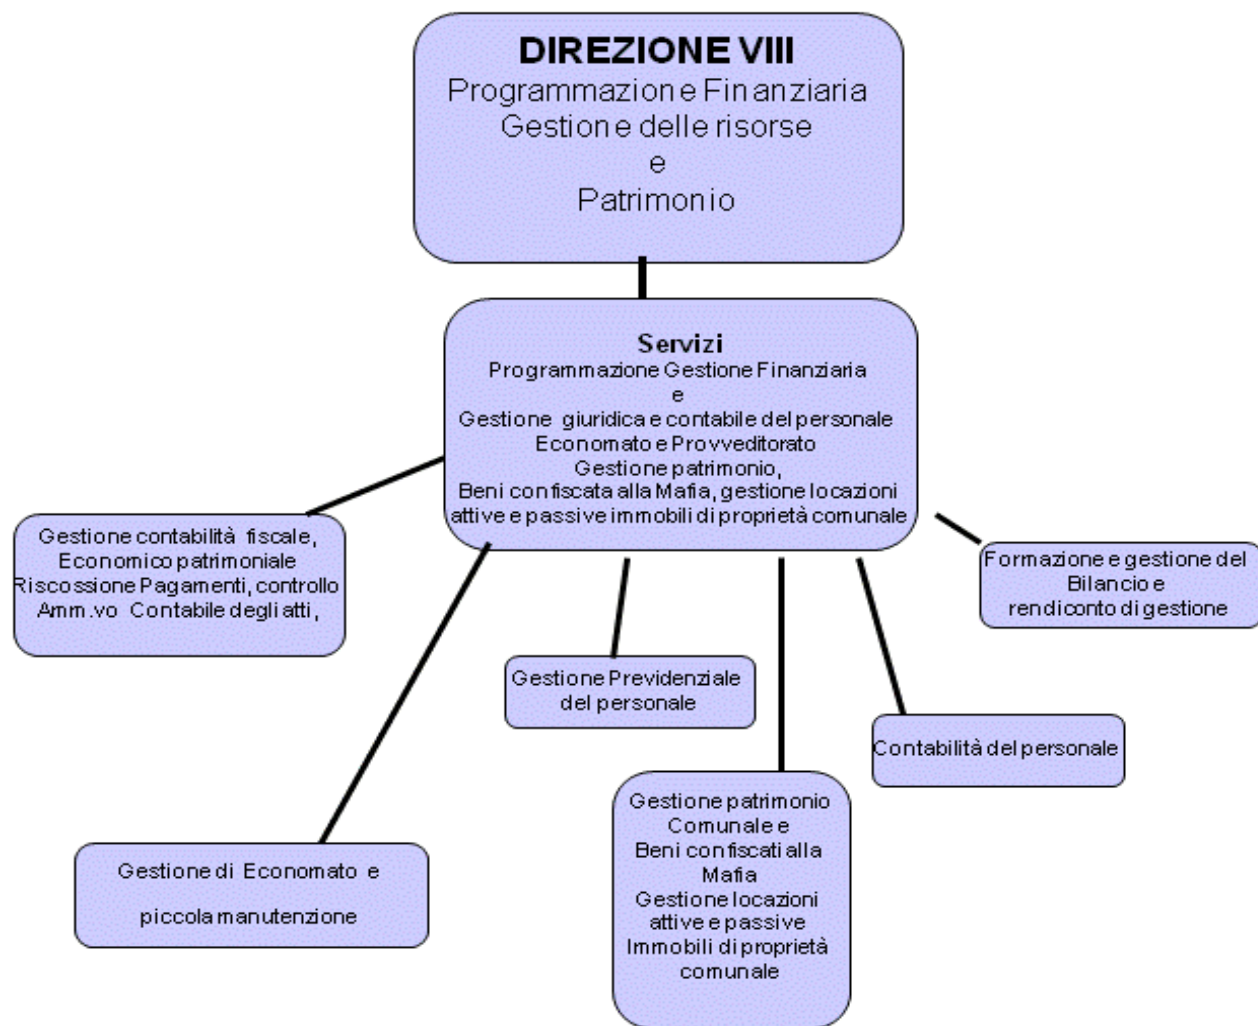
DIREZIONE VIII
Programmazione Finanziaria
Gestione delle risorse
e
Patrimonio

Servizi
Programmazione Gestione Finanziaria
e
Gestione giuridica e contabile del personale
Economato e Provveditorato
Gestione patrimonio,
Beni confiscata alla Mafia, gestione locazioni attive e passive immobili di proprietà comunale

Gestione contabilità fiscale, Economico patrimoniale Riscossione Pagamenti, controllo Amm.vo Contabile degli atti,

Formazione e gestione del Bilancio e rendiconto di gestione

Gestione Previdenziale del personale

Contabilità del personale

Gestione di Economato e

piccola manutenzione

Gestione patrimonio Comunale e Beni confiscati alla Mafia Gestione locazioni attive e passive Immobili di proprietà comunale